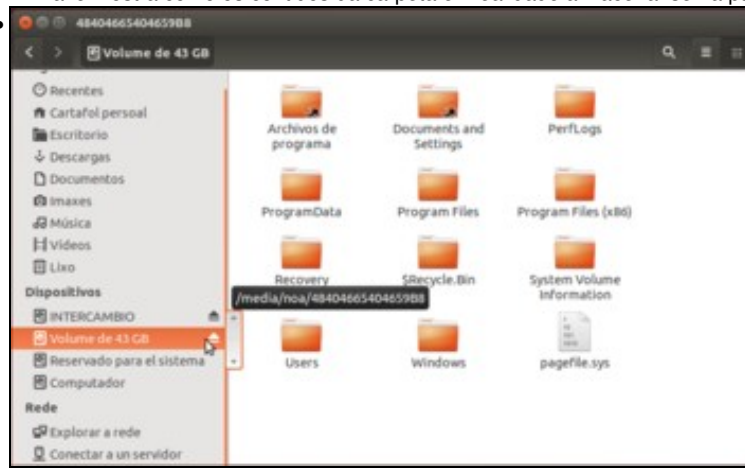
48404665404659B8

Volume de 43 GB

Recentes
Cartafol persoal
Escritorio
Descargas
Documentos
Imaxes
Música
Vídeos
Lixo
Dispositivos
INTERCAMBIO
Volume de 43 GB
Reservado para el sistema
Computador
Rede
Explorar a rede
Conectar a un servidor

Archivos de programa
Documents and Settings
PerfLogs
ProgramData
Program Files
Program Files (x86)
Recovery
$Recycle.Bin
System Volume Information
/media/noa/48404665404659B8
Users
Windows
pagefile.sys